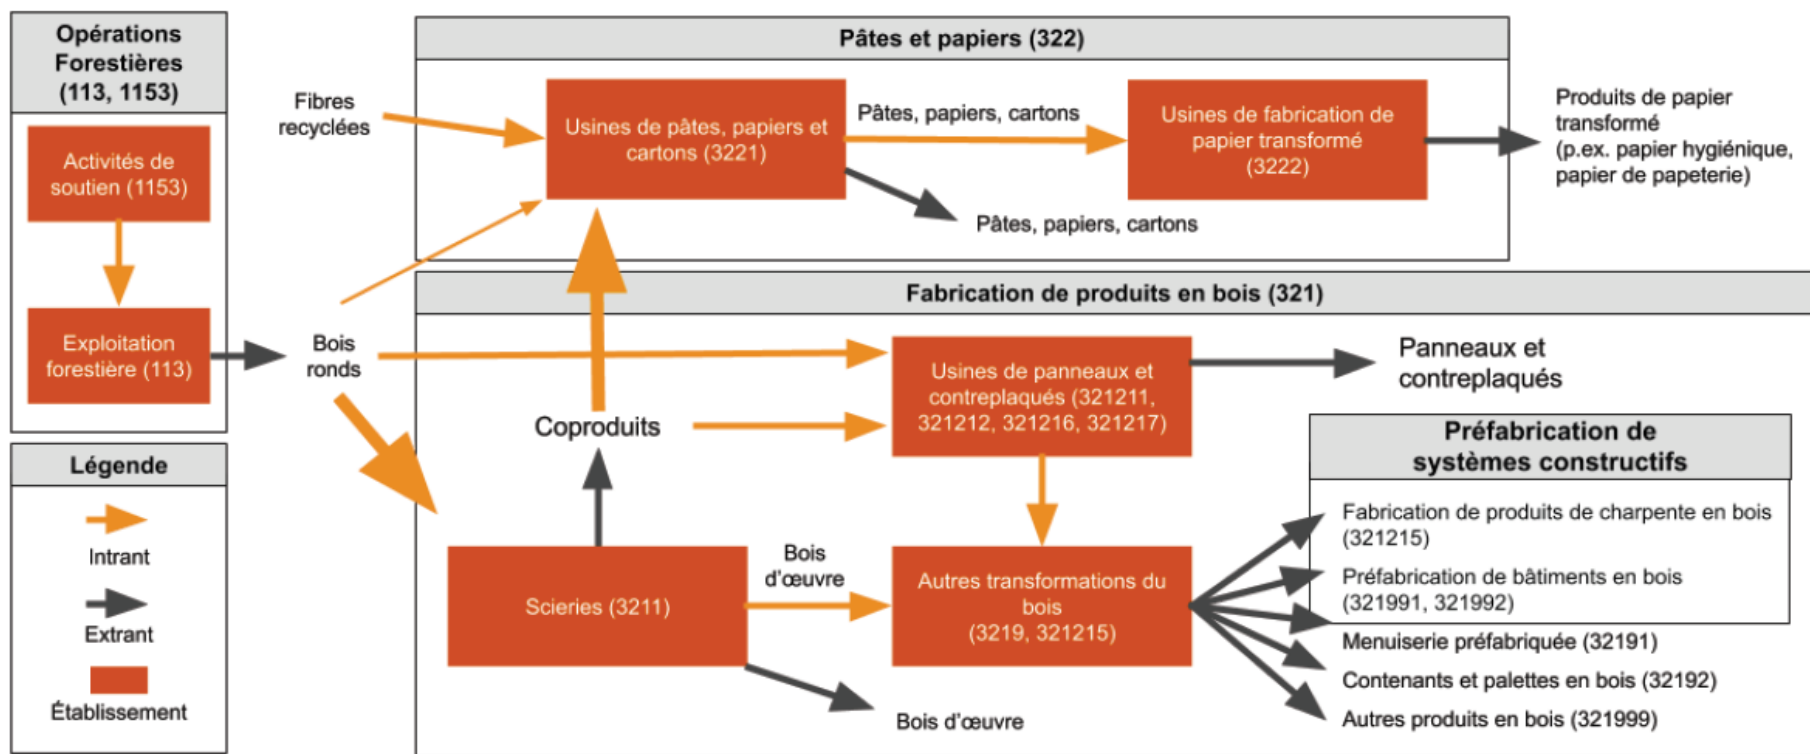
Opérations Forestières (113, 1153)

Activités de soutien (1153)

Exploitation forestière (113)

Légende

Intrant

Extrant

Établissement

Pâtes et papiers (322)

Fibres recyclées

Usines de pâtes, papiers et cartons (3221)

Pâtes, papiers, cartons

Usines de fabrication de papier transformé (3222)

Produits de papier transformé (p.ex. papier hygiénique, papier de papeterie)

Pâtes, papiers, cartons

Fabrication de produits en bois (321)

Bois ronds

Usines de panneaux et contreplaqués (321211, 321212, 321216, 321217)

Panneaux et contreplaqués

Coproduits

Préfabrication de systèmes constructifs

Fabrication de produits de charpente en bois (321215)

Préfabrication de bâtiments en bois (321991, 321992)

Scieries (3211)

Bois d'œuvre

Autres transformations du bois (3219, 321215)

Menuiserie préfabriquée (32191)

Contenants et palettes en bois (32192)

Bois d'œuvre

Autres produits en bois (321999)